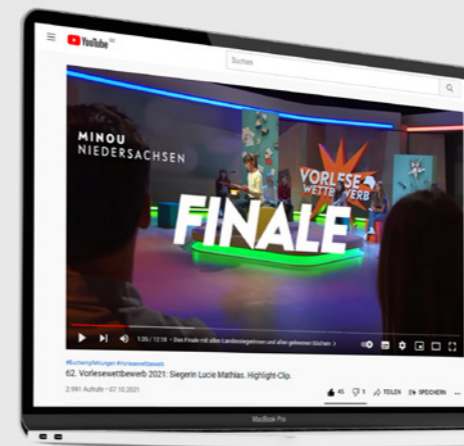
YouTube DE

Suchen

MINOU
NIEDERSACHSEN

VORLESE WETTBEWERB

FINALE

1:30 / 12:16 • Das Finale mit allen Landessiegerinnen und allen gelesenen Büchern >

#Buchempfehlungen #Vorlesewettbewerb
62. Vorlesewettbewerb 2021: Siegerin Lucie Mathias, Highlight-Clip.
2.991 Aufrufe • 07.10.2021

45 1 TEILEN SPEICHERN

MacBook Pro